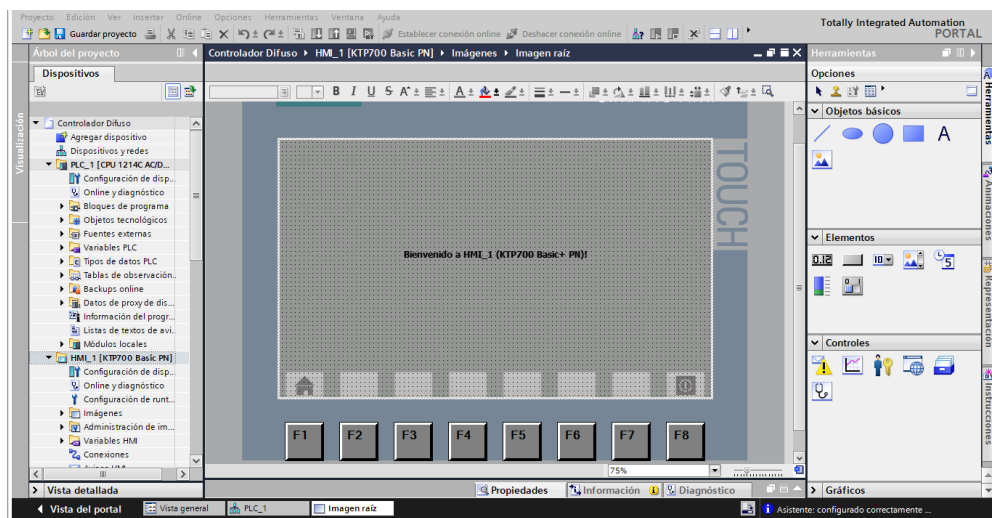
Proyecto Edición Ver Insertar Online Opciones Herramientas Ventana Ayuda
Guardar proyecto
Establecer conexión online Deshacer conexión online
Totally Integrated Automation
PORTAL

Árbol del proyecto
Dispositivos
Visualización
Controlador Difuso
Agregar dispositivo
Dispositivos y redes
PLC_1 [CPU 1214C AC/D...
Configuración de disp...
Online y diagnóstico
Bloques de programa
Objetos tecnológicos
Fuentes externas
Variables PLC
Tipos de datos PLC
Tablas de observación...
Backups online
Datos de proxy de dis...
Información del progr...
Listas de textos de avi...
Módulos locales
HMI_1 [KTP700 Basic PN]
Configuración de disp...
Online y diagnóstico
Configuración de runt...
Imágenes
Administración de im...
Variables HMI
Conexiones
Vista detallada

Controlador Difuso ▸ HMI_1 [KTP700 Basic PN] ▸ Imágenes ▸ Imagen raíz
B I U S A
TOUCH
Bienvenido a HMI_1 (KTP700 Basic+ PN)!
F1 F2 F3 F4 F5 F6 F7 F8
75%
Propiedades Información Diagnóstico

Herramientas
Opciones
Objetos básicos
A
Elementos
0.12
Controles
Gráficos
Herramientas
Animaciones
Representación
Instrucciones

Vista del portal Vista general PLC_1 Imagen raíz
Asistente: configurado correctamente ...